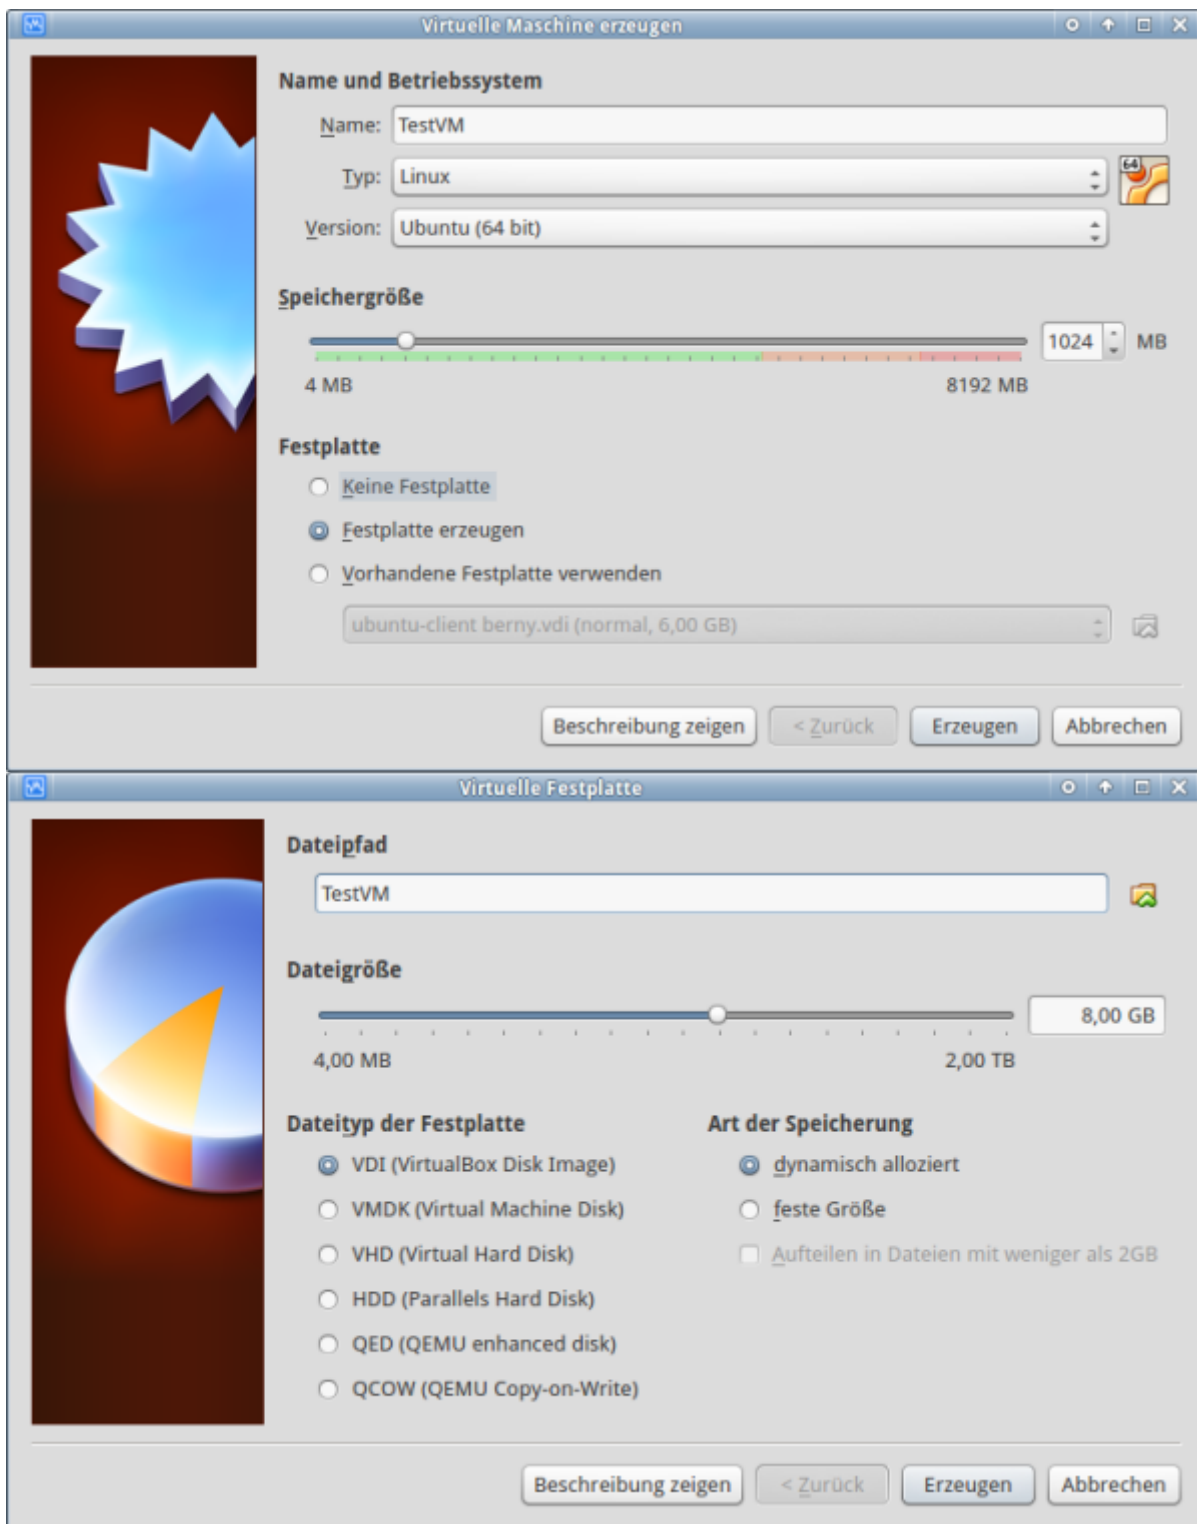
Virtuelle Maschine erzeugen

Name und Betriebssystem

Name: TestVM

Typ: Linux

64

Version: Ubuntu (64 bit)

Speichergröße

1024 MB

4 MB

8192 MB

Festplatte

Keine Festplatte

Festplatte erzeugen

Vorhandene Festplatte verwenden

ubuntu-client berny.vdi (normal, 6,00 GB)

Beschreibung zeigen

< Zurück

Erzeugen

Abbrechen

Virtuelle Festplatte

Dateipfad

TestVM

Dateigröße

8,00 GB

4,00 MB

2,00 TB

Dateityp der Festplatte

VDI (VirtualBox Disk Image)

VMDK (Virtual Machine Disk)

VHD (Virtual Hard Disk)

HDD (Parallels Hard Disk)

QED (QEMU enhanced disk)

QCOW (QEMU Copy-on-Write)

Art der Speicherung

dynamisch alloziert

feste Größe

Aufteilen in Dateien mit weniger als 2GB

Beschreibung zeigen

< Zurück

Erzeugen

Abbrechen